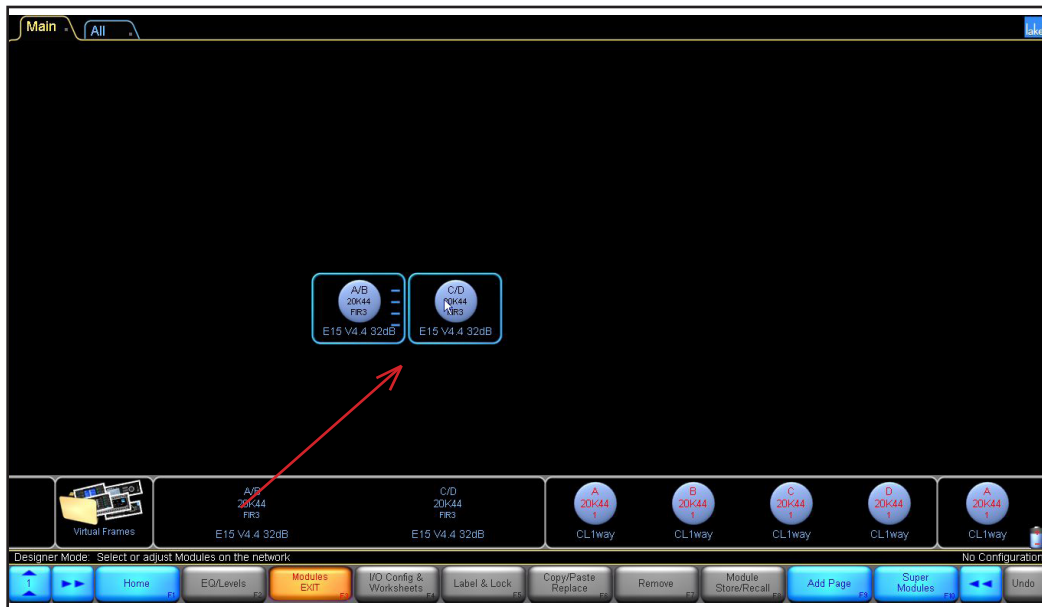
Main
All
lake

A/B
20K44
FIR3
E15 V4.4 32dB

C/D
20K44
FIR3
E15 V4.4 32dB

Virtual Frames

A/B
20K44
FIR3
E15 V4.4 32dB

C/D
20K44
FIR3
E15 V4.4 32dB

A
20K44
1
CL1way

B
20K44
1
CL1way

C
20K44
1
CL1way

D
20K44
1
CL1way

A
20K44
1
CL1way

Designer Mode: Select or adjust Modules on the network
No Configuration

1
Home F1
EQ/Levels F2
Modules EXIT F3
I/O Config & Worksheets F4
Label & Lock F5
Copy/Paste Replace F6
Remove F7
Module Store/Recall F8
Add Page F9
Super Modules F10
Undo